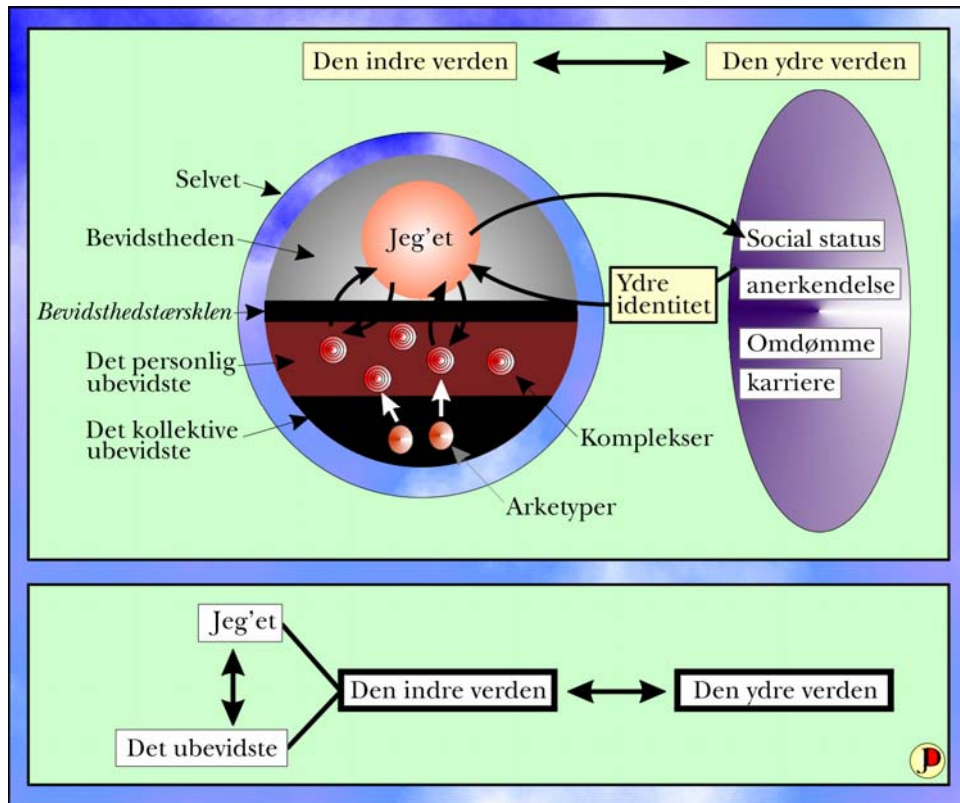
Den indre verden

Den ydre verden

Selvet

Bevidstheden

Jeg'et

Bevidsthedstærsklen

Det personlig ubevidste

Det kollektive ubevidste

Komplekser

Arketyper

Ydre identitet

Social status

anerkendelse

Omdømme

karriere

Jeg'et

Det ubevidste

Den indre verden

Den ydre verden

P